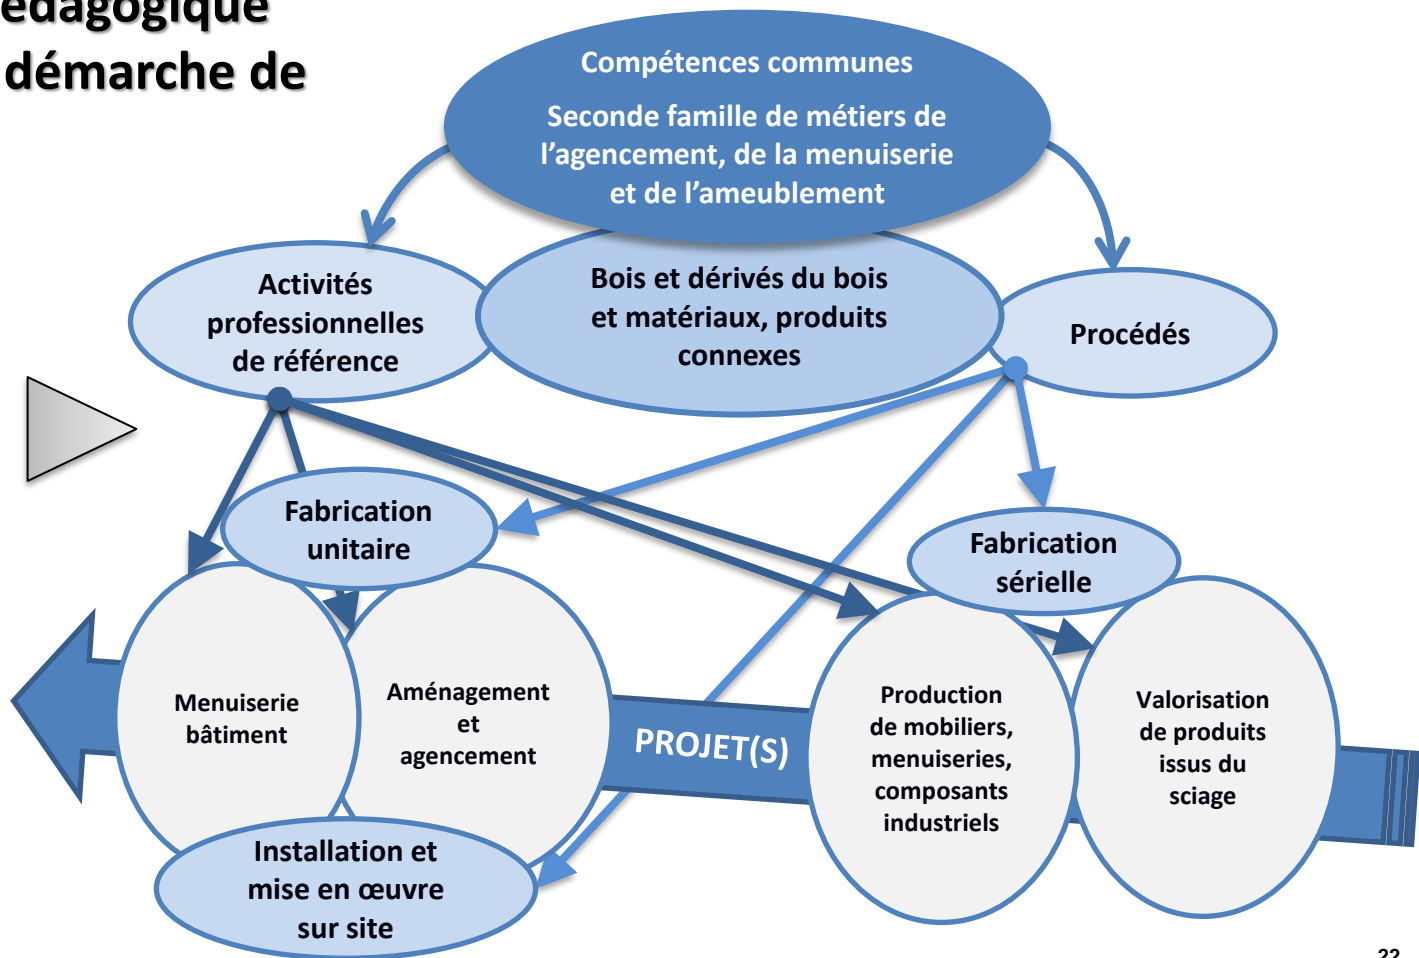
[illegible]édagogique
démarche de

Compétences communes

Seconde famille de métiers de l'agencement, de la menuiserie et de l'ameublement

Activités professionnelles de référence

Bois et dérivés du bois et matériaux, produits connexes

Procédés

Fabrication unitaire

Fabrication sérielle

Menuiserie bâtiment

Aménagement et agencement

PROJET(S)

Production de mobiliers, menuiseries, composants industriels

Valorisation de produits issus du sciage

Installation et mise en œuvre sur site

22